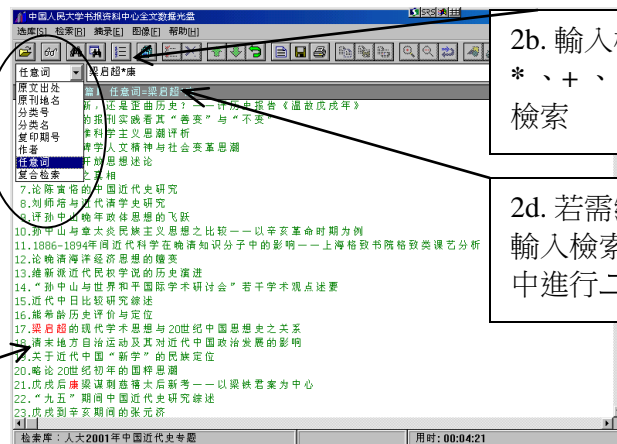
中国人民大学书报资料中心全文数据光盘

选库[S] 检索[R] 摘录[E] 图像[E] 帮助[H]

任意词
梁启超*康

原文出处
原刊地名
分类号
分类名
复印期号
作者
任意词
复合检索

篇目 任意词=梁启超*

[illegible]新，还是歪曲历史？——评历史报告《温故戊戌年》
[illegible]的报刊实践看其"善变"与"不变"
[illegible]体学人文精神与社会变革思潮
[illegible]开放思想述论
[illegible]之真相
7.论陈寅恪的中国近代史研究
8.刘师培与近代清学史研究
9.评孙中山晚年政体思想的飞跃
10.孙中山与章太炎民族主义思想之比较——以辛亥革命时期为例
11.1886-1894年间近代科学在晚清知识分子中的影响——上海格致书院格致类课艺分析
12.论晚清海洋经济思想的嬗变
13.维新派近代民权学说的历史演进
14."孙中山与世界和平国际学术研讨会"若干学术观点述要
15.近代中日比较研究综述
16.熊希龄历史评价与定位
17.梁启超的现代学术思想与20世纪中国思想史之关系
18.清末地方自治运动及其对近代中国政治发展的影响
19.关于近代中国"新学"的民族定位
20.略论20世纪初年的国粹思潮
21.戊戌后康梁谋划慈禧太后新考——以梁铁君案为中心
22."九五"期间中国近代史研究综述
23.戊戌到辛亥期间的张元济

检索库：人大2001年中国近代史专题
用时：00:04:21

2b. 輸入
*、+、
檢索

2d. 若需
輸入檢索
中進行二